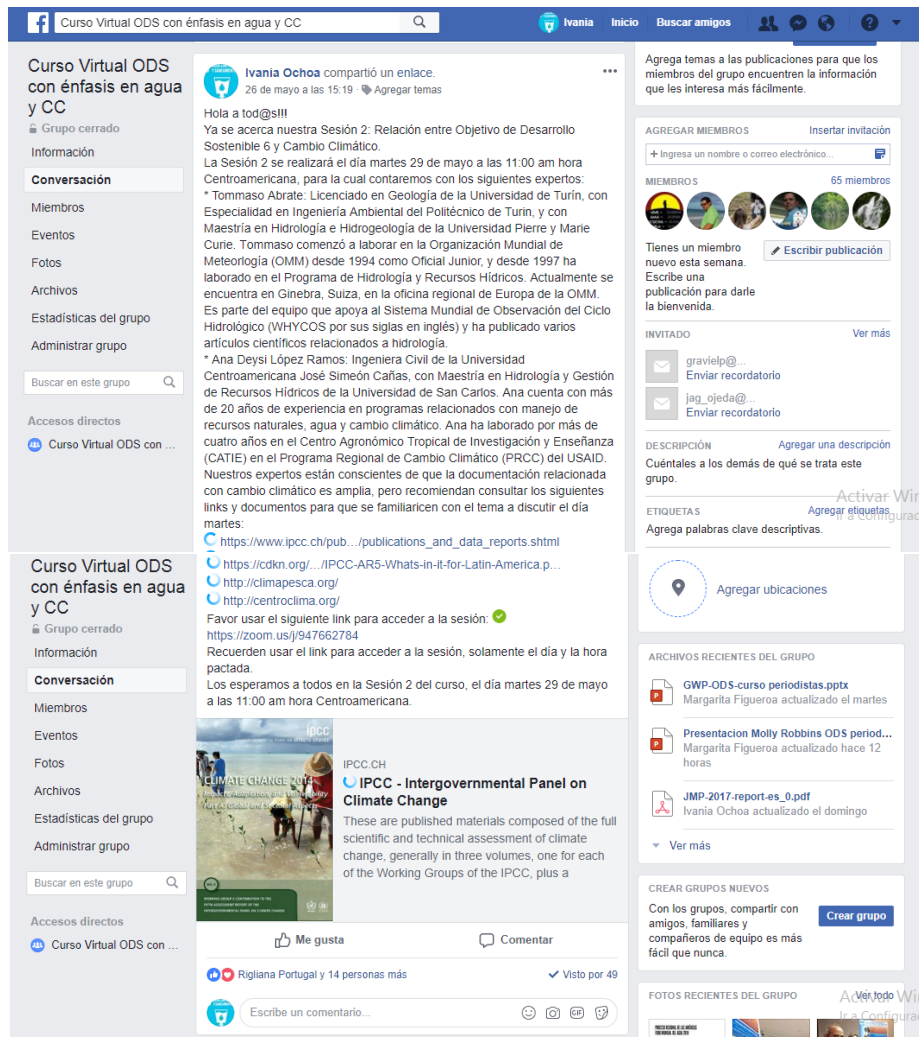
Curso Virtual ODS con énfasis en agua y CC

Ivania Inicio Buscar amigos

Curso Virtual ODS con énfasis en agua y CC
Grupo cerrado
Información
Conversación
Miembros
Eventos
Fotos
Archivos
Estadísticas del grupo
Administrar grupo
Buscar en este grupo
Accesos directos
Curso Virtual ODS con ...

Ivania Ochoa compartió un enlace.
26 de mayo a las 15:19 · Agregar temas

Hola a tod@s!!!
Ya se acerca nuestra Sesión 2: Relación entre Objetivo de Desarrollo Sostenible 6 y Cambio Climático.
La Sesión 2 se realizará el día martes 29 de mayo a las 11:00 am hora Centroamericana, para la cual contaremos con los siguientes expertos:
* Tommaso Abrate: Licenciado en Geología de la Universidad de Turín, con Especialidad en Ingeniería Ambiental del Politécnico de Turin, y con Maestría en Hidrología e Hidrogeología de la Universidad Pierre y Marie Curie. Tommaso comenzó a laborar en la Organización Mundial de Meteorología (OMM) desde 1994 como Oficial Junior, y desde 1997 ha laborado en el Programa de Hidrología y Recursos Hídricos. Actualmente se encuentra en Ginebra, Suiza, en la oficina regional de Europa de la OMM. Es parte del equipo que apoya al Sistema Mundial de Observación del Ciclo Hidrológico (WHYCOS por sus siglas en inglés) y ha publicado varios artículos científicos relacionados a hidrología.
* Ana Deysi López Ramos: Ingeniera Civil de la Universidad Centroamericana José Simeón Cañas, con Maestría en Hidrología y Gestión de Recursos Hídricos de la Universidad de San Carlos. Ana cuenta con más de 20 años de experiencia en programas relacionados con manejo de recursos naturales, agua y cambio climático. Ana ha laborado por más de cuatro años en el Centro Agronómico Tropical de Investigación y Enseñanza (CATIE) en el Programa Regional de Cambio Climático (PRCC) del USAID.
Nuestros expertos están conscientes de que la documentación relacionada con cambio climático es amplia, pero recomiendan consultar los siguientes links y documentos para que se familiaricen con el tema a discutir el día martes:
https://www.ipcc.ch/pub…/publications_and_data_reports.shtml
https://cdkn.org/…/IPCC-AR5-Whats-in-it-for-Latin-America.p…
http://climapesca.org/
http://centroclima.org/
Favor usar el siguiente link para acceder a la sesión:
https://zoom.us/j/947662784
Recuerden usar el link para acceder a la sesión, solamente el día y la hora pactada.
Los esperamos a todos en la Sesión 2 del curso, el día martes 29 de mayo a las 11:00 am hora Centroamericana.

IPCC.CH
IPCC - Intergovernmental Panel on Climate Change
These are published materials composed of the full scientific and technical assessment of climate change, generally in three volumes, one for each of the Working Groups of the IPCC, plus a

Me gusta Comentar
Rigliana Portugal y 14 personas más Visto por 49
Escribe un comentario...

Agrega temas a las publicaciones para que los miembros del grupo encuentren la información que les interesa más fácilmente.

AGREGAR MIEMBROS Insertar invitación
+ Ingresa un nombre o correo electrónico...
MIEMBROS 65 miembros
Tienes un miembro nuevo esta semana. Escribe una publicación para darle la bienvenida.
Escribir publicación
INVITADO Ver más
gravielp@...
Enviar recordatorio
jag_ojeda@...
Enviar recordatorio
DESCRIPCIÓN Agregar una descripción
Cuéntales a los demás de qué se trata este grupo.
ETIQUETAS Agregar etiquetas
Agrega palabras clave descriptivas.

Agregar ubicaciones

ARCHIVOS RECIENTES DEL GRUPO
GWP-ODS-curso periodistas.pptx
Margarita Figueroa actualizado el martes
Presentacion Molly Robbins ODS period...
Margarita Figueroa actualizado hace 12 horas
JMP-2017-report-es_0.pdf
Ivania Ochoa actualizado el domingo
Ver más

CREAR GRUPOS NUEVOS
Con los grupos, compartir con amigos, familiares y compañeros de equipo es más fácil que nunca.
Crear grupo

FOTOS RECIENTES DEL GRUPO Ver todo

Activar Wi
Ir a Configurac